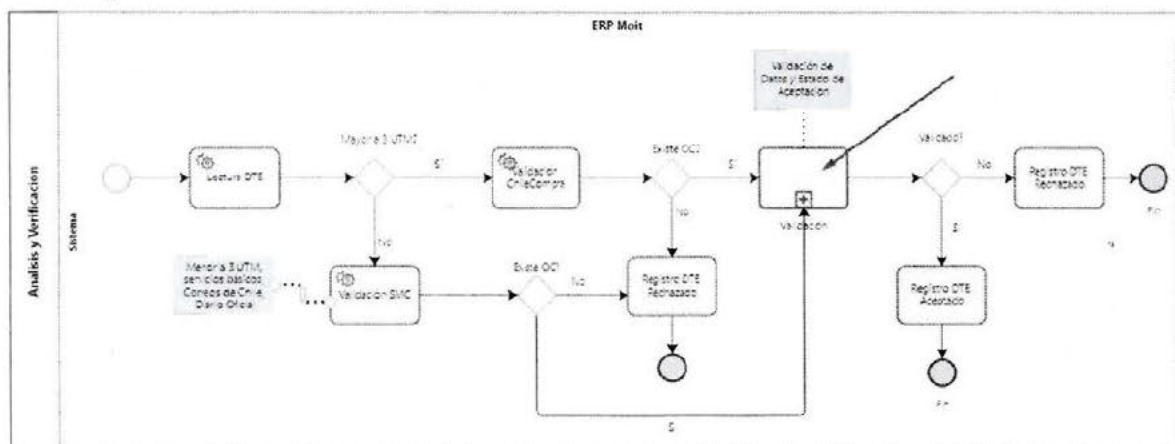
ERP Moit

Analisis y Verificacion

Sistema

Validación de Datos y Estado de Aceptación

Lectura DTE

Mayor a 3 UTM?

Si

Validación ChileCompra

Existe OC?

Si

Validación

Validado?

No

Registro DTE Rechazado

Fin

No

Menor a 3 UTM, servicios básicos, Correos de Chile, Diario Oficial

Validación SMC

Existe OC?

No

Registro DTE Rechazado

No

Si

Registro DTE Aceptado

Fin

Si